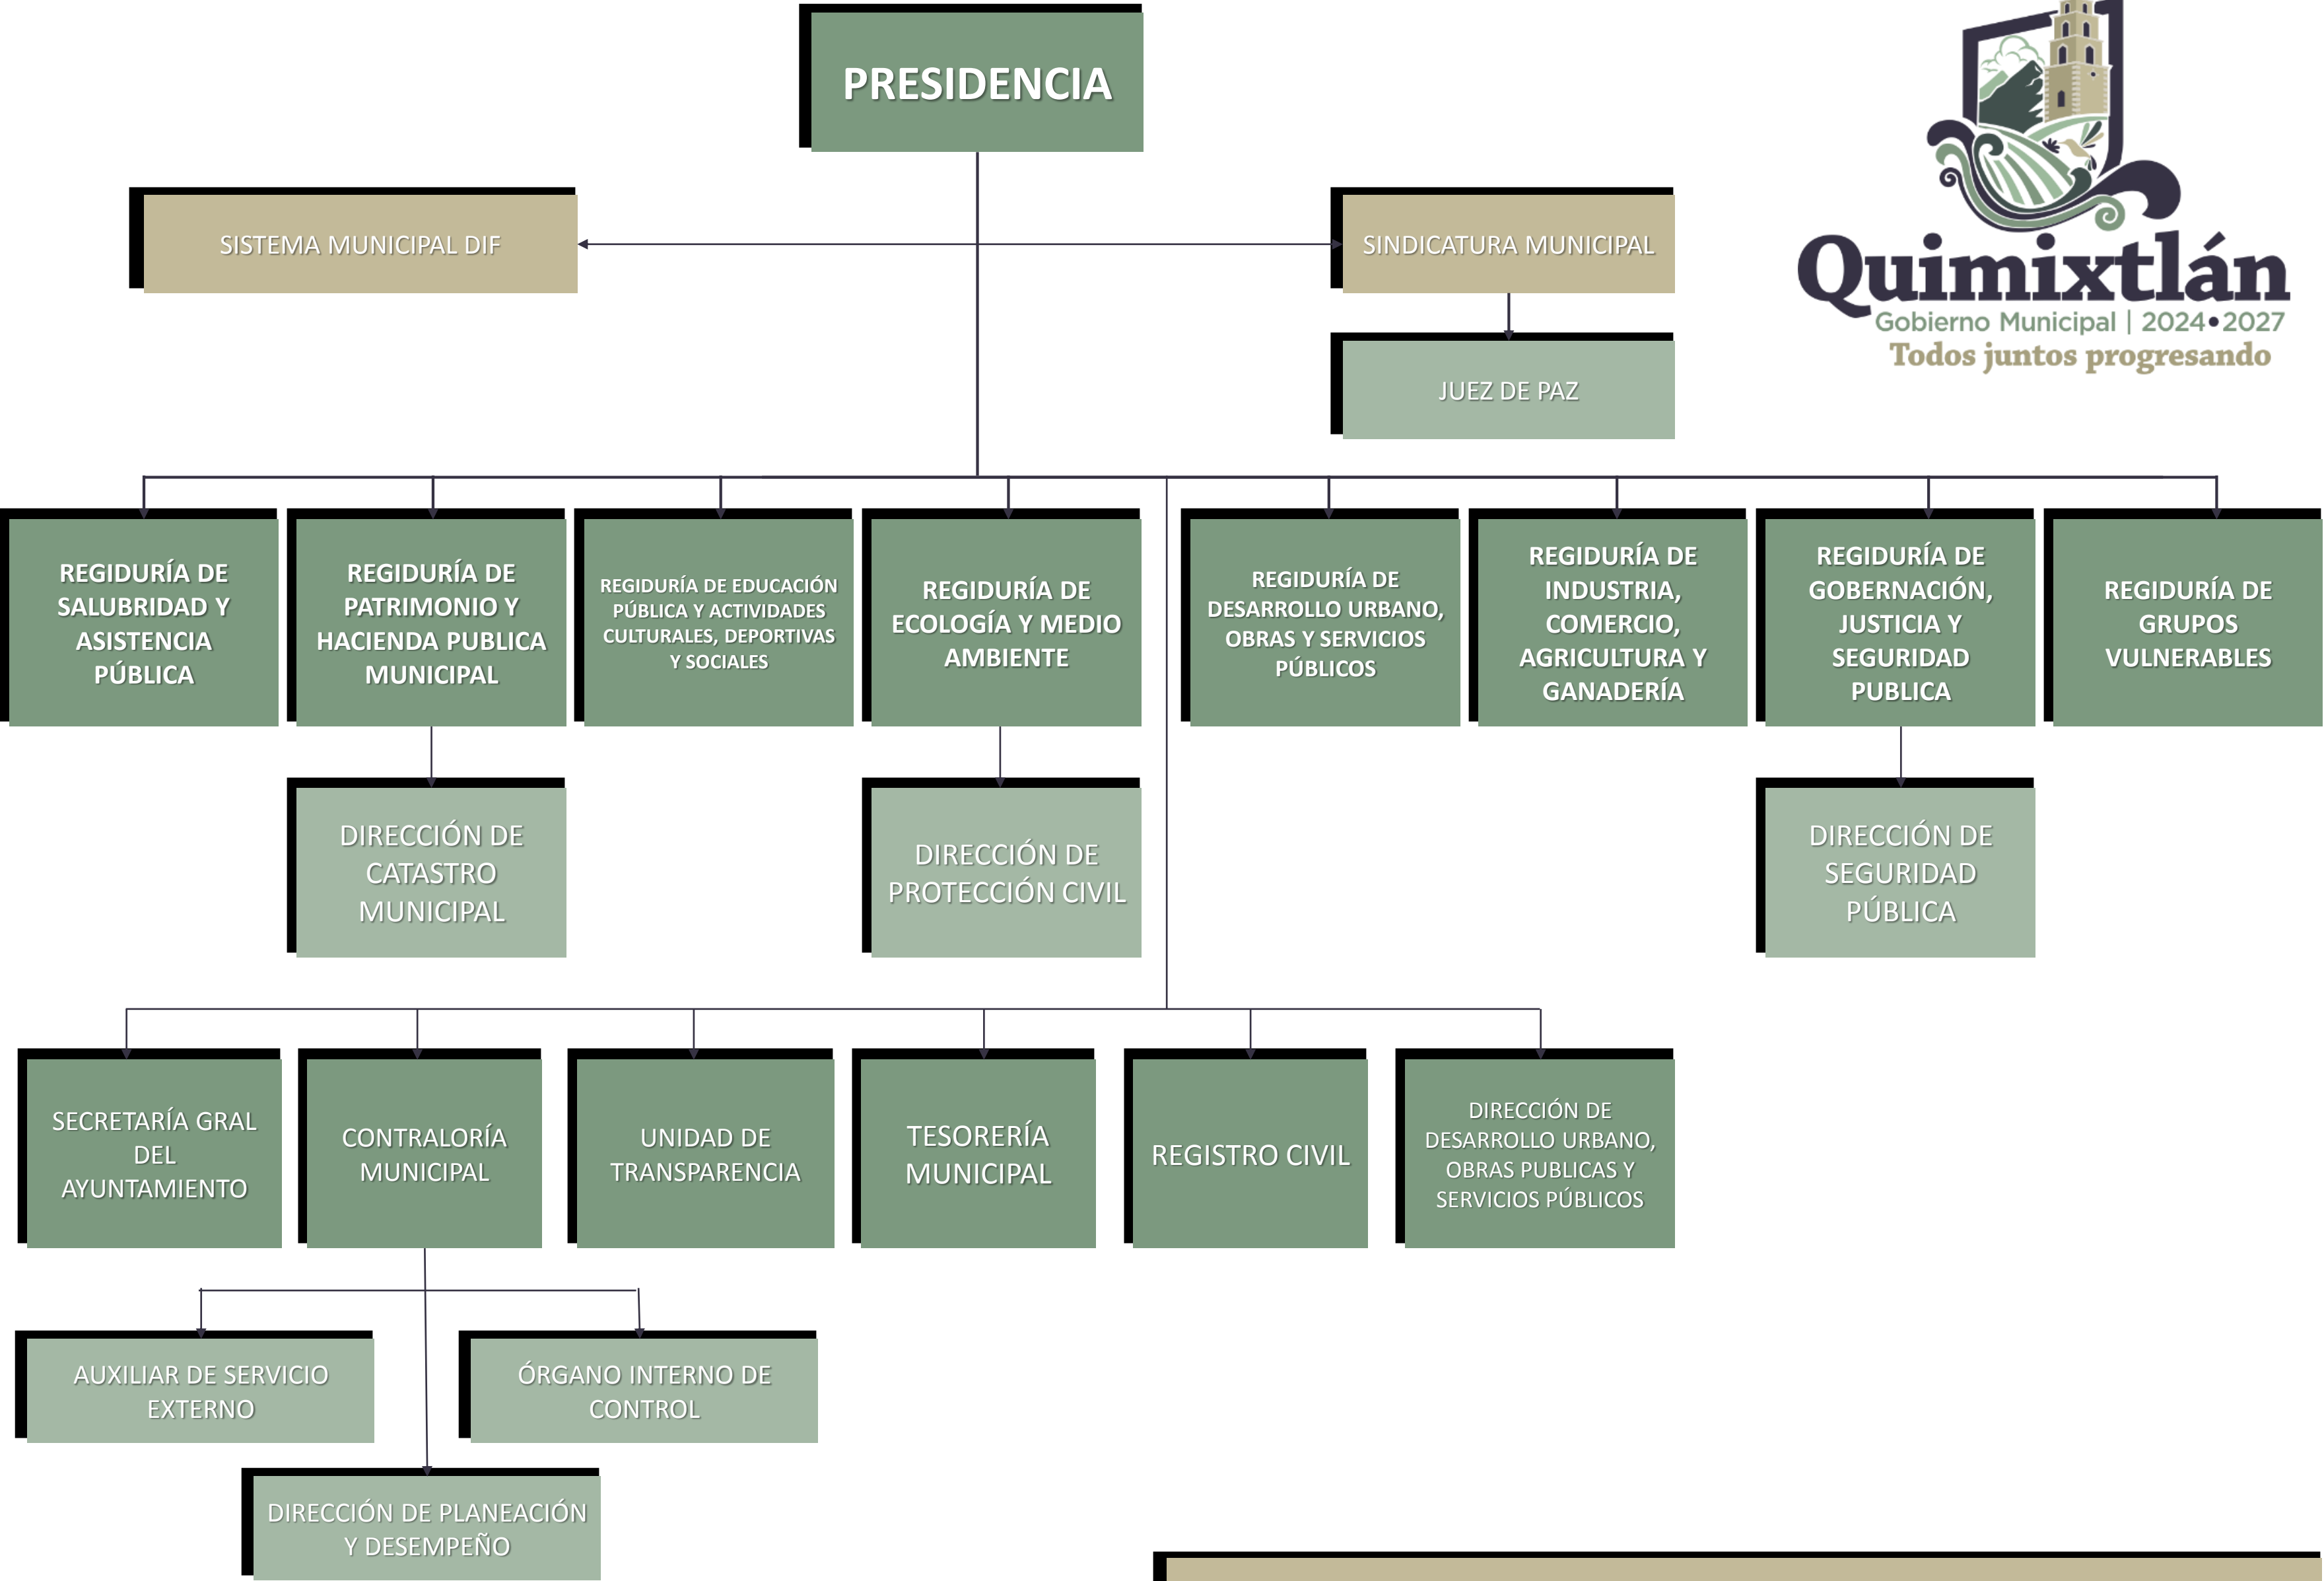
PRESIDENCIA

SISTEMA MUNICIPAL DIF

SINDICATURA MUNICIPAL

JUEZ DE PAZ

Quimixtlán
Gobierno Municipal | 2024•2027
Todos juntos progresando

REGIDURÍA DE SALUBRIDAD Y ASISTENCIA PÚBLICA

REGIDURÍA DE PATRIMONIO Y HACIENDA PUBLICA MUNICIPAL

REGIDURÍA DE EDUCACIÓN PÚBLICA Y ACTIVIDADES CULTURALES, DEPORTIVAS Y SOCIALES

REGIDURÍA DE ECOLOGÍA Y MEDIO AMBIENTE

REGIDURÍA DE DESARROLLO URBANO, OBRAS Y SERVICIOS PÚBLICOS

REGIDURÍA DE INDUSTRIA, COMERCIO, AGRICULTURA Y GANADERÍA

REGIDURÍA DE GOBERNACIÓN, JUSTICIA Y SEGURIDAD PUBLICA

REGIDURÍA DE GRUPOS VULNERABLES

DIRECCIÓN DE CATASTRO MUNICIPAL

DIRECCIÓN DE PROTECCIÓN CIVIL

DIRECCIÓN DE SEGURIDAD PÚBLICA

SECRETARÍA GRAL DEL AYUNTAMIENTO

CONTRALORÍA MUNICIPAL

UNIDAD DE TRANSPARENCIA

TESORERÍA MUNICIPAL

REGISTRO CIVIL

DIRECCIÓN DE DESARROLLO URBANO, OBRAS PUBLICAS Y SERVICIOS PÚBLICOS

AUXILIAR DE SERVICIO EXTERNO

ÓRGANO INTERNO DE CONTROL

DIRECCIÓN DE PLANEACIÓN Y DESEMPEÑO